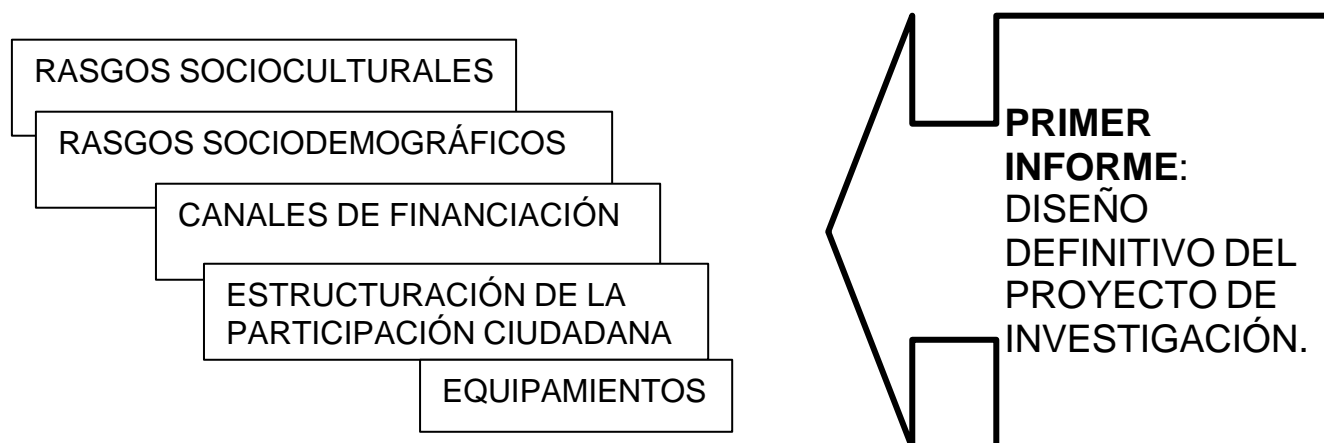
RASGOS SOCIOCULTURALES

RASGOS SOCIODEMOGRÁFICOS

CANALES DE FINANCIACIÓN

ESTRUCTURACIÓN DE LA PARTICIPACIÓN CIUDADANA

EQUIPAMIENTOS

**PRIMER INFORME**: DISEÑO DEFINITIVO DEL PROYECTO DE INVESTIGACIÓN.